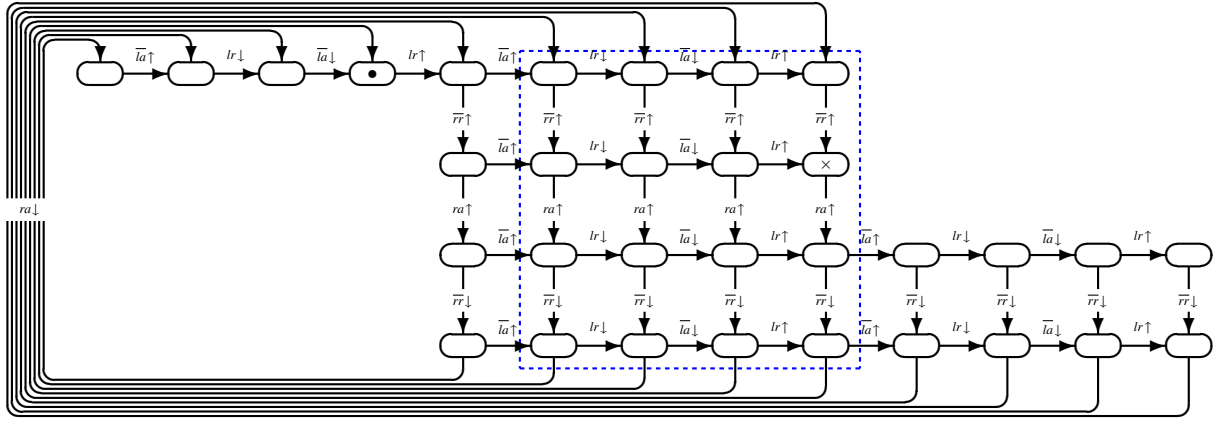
$\overline{la}\uparrow$ $lr\downarrow$ $\overline{la}\downarrow$ $lr\uparrow$ $\overline{la}\uparrow$ $lr\downarrow$ $\overline{la}\downarrow$ $lr\uparrow$

•

$\overline{rr}\uparrow$ $\overline{rr}\uparrow$ $\overline{rr}\uparrow$ $\overline{rr}\uparrow$ $\overline{rr}\uparrow$

$\overline{la}\uparrow$ $lr\downarrow$ $\overline{la}\downarrow$ $lr\uparrow$

×

$ra\downarrow$

$ra\uparrow$ $ra\uparrow$ $ra\uparrow$ $ra\uparrow$ $ra\uparrow$

$\overline{la}\uparrow$ $lr\downarrow$ $\overline{la}\downarrow$ $lr\uparrow$ $\overline{la}\uparrow$ $lr\downarrow$ $\overline{la}\downarrow$ $lr\uparrow$

$\overline{rr}\downarrow$ $\overline{rr}\downarrow$ $\overline{rr}\downarrow$ $\overline{rr}\downarrow$ $\overline{rr}\downarrow$ $\overline{rr}\downarrow$ $\overline{rr}\downarrow$ $\overline{rr}\downarrow$ $\overline{rr}\downarrow$

$\overline{la}\uparrow$ $lr\downarrow$ $\overline{la}\downarrow$ $lr\uparrow$ $\overline{la}\uparrow$ $lr\downarrow$ $\overline{la}\downarrow$ $lr\uparrow$